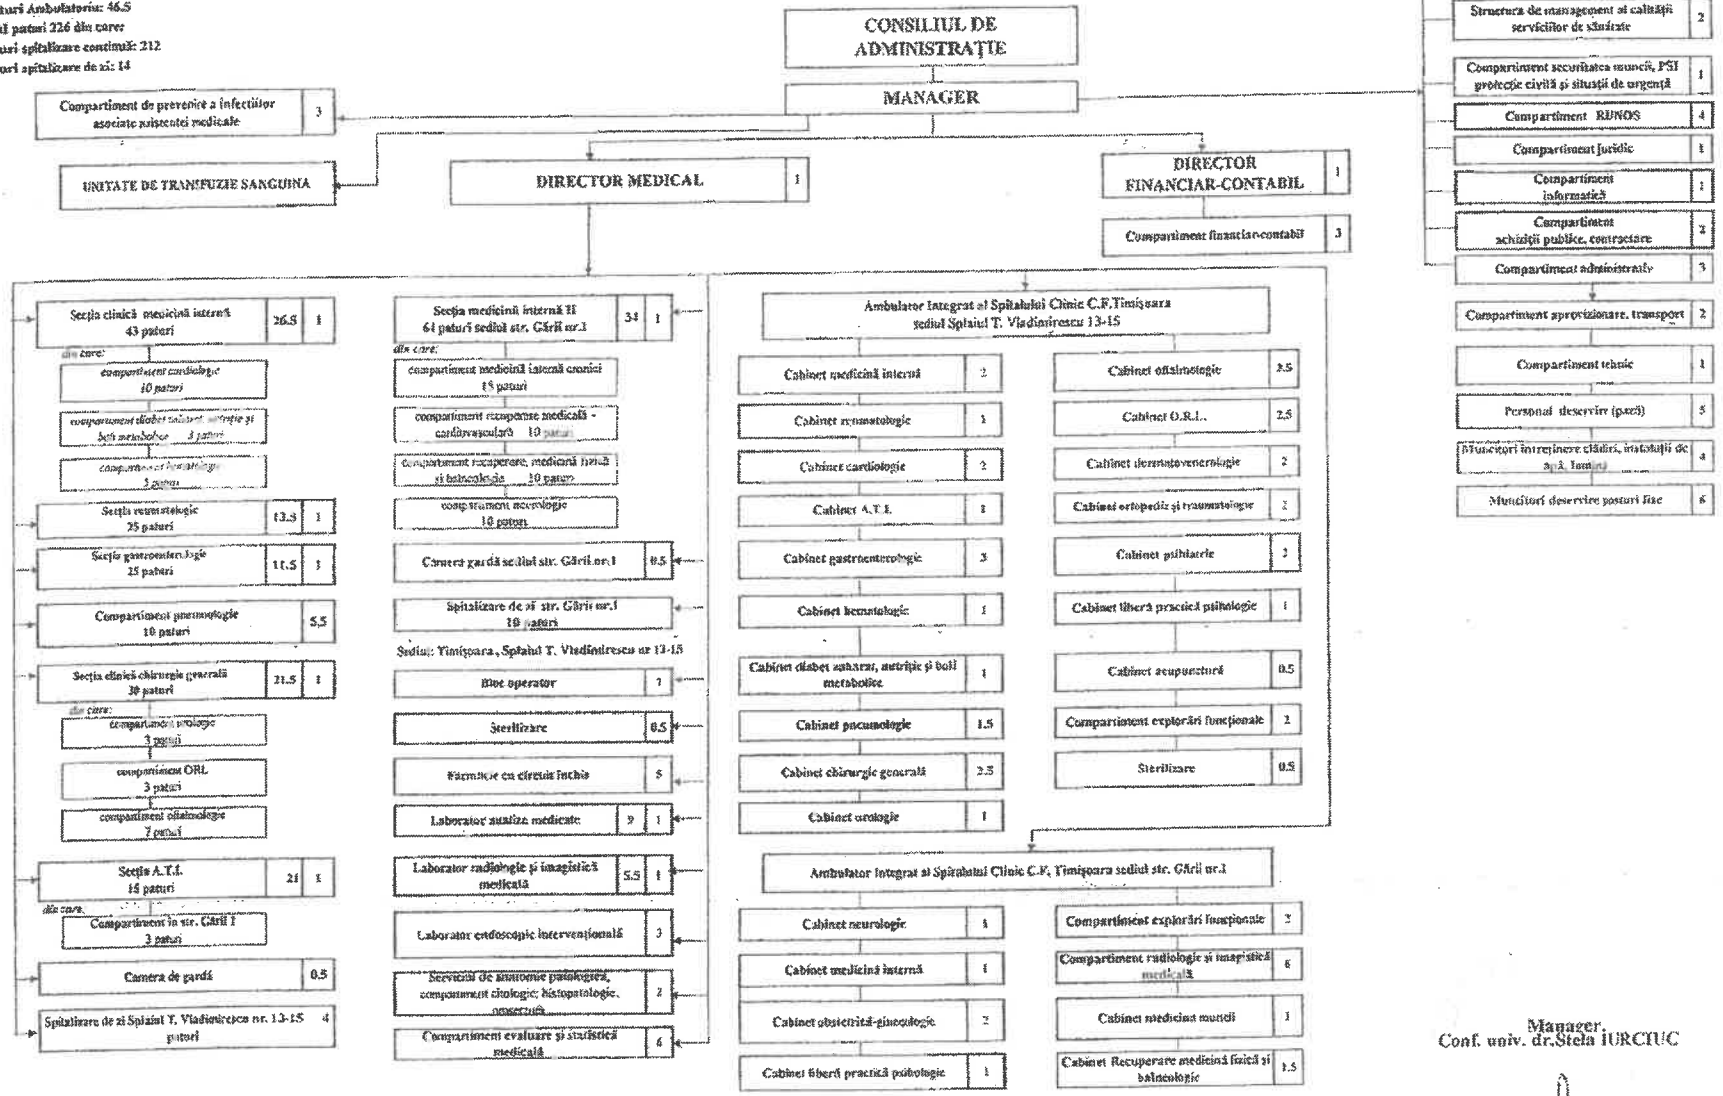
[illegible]turi Ambulatoriu: 46.5
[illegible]l paturi 226 din care:
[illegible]turi spitalizare continuă: 212
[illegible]turi spitalizare de zi: 14

CONSILIUL DE ADMINISTRAȚIE

MANAGER

Compartiment de prevenire a infecțiilor asociate asistenței medicale | 3

UNITATE DE TRANSFUZIE SANGUINA

DIRECTOR MEDICAL | 1

DIRECTOR FINANCIAR-CONTABIL | 1

Compartiment financiar-contabil | 3

Structura de management al calității serviciilor de sănătate | 2
Compartiment securitatea muncii, PSI protecție civilă și situații de urgență | 1
Compartiment RUNOS | 4
Compartiment Juridic | 1
Compartiment informatică | 1
Compartiment achiziții publice, contractare | 2
Compartiment administrativ | 3
Compartiment aprovizionare, transport | 2
Compartiment tehnic | 1
Personal deservire (pază) | 5
Muncitori întreținere clădiri, instalații de apă, lumină | 4
Muncitori deservire posturi fixe | 6

Secția clinică medicină internă 43 paturi | 26.5 | 1
din care:
compartiment cardiologie 10 paturi
compartiment diabet zaharat, nutriție și boli metabolice 3 paturi
compartiment hematologie 5 paturi
Secția reumatologie 25 paturi | 13.5 | 1
Secția gastroenterologie 25 paturi | 11.5 | 1
Compartiment pneumologie 10 paturi | 5.5
Secția clinică chirurgie generală 30 paturi | 21.5 | 1
din care:
compartiment urologie 3 paturi
compartiment ORL 3 paturi
compartiment oftalmologie 7 paturi
Secția A.T.I. 15 paturi | 21 | 1
din care:
Compartiment în str. Gării 1 3 paturi
Camera de gardă | 0.5
Spitalizare de zi Splaiul T. Vladimirescu nr. 13-15 4 paturi

Secția medicină internă II 64 paturi sediul str. Gării nr.1 | 34 | 1
din care:
compartiment medicină internă cronici 15 paturi
compartiment recuperare medicală - cardiovasculară 10 paturi
compartiment recuperare, medicină fizică și balneologie 10 paturi
compartiment neurologie 10 paturi
Camera gardă sediul str. Gării nr.1 | 0.5
Spitalizare de zi str. Gării nr.1 10 paturi
Sediul: Timișoara, Splaiul T. Vladimirescu nr 13-15
Bloc operator | 7
Sterilizare | 0.5
Farmacie cu circuit închis | 5
Laborator analize medicale | 9 | 1
Laborator radiologie și imagistică medicală | 5.5 | 1
Laborator endoscopic intervențională | 3
Serviciul de anatomie patologică, compartiment citologie, histopatologie, prosectură | 2
Compartiment evaluare și statistică medicală | 6

Ambulator Integrat al Spitalului Clinic C.F.Timișoara sediul Splaiul T. Vladimirescu 13-15
Cabinet medicină internă | 2
Cabinet reumatologie | 1
Cabinet cardiologie | 2
Cabinet A.T.I. | 1
Cabinet gastroenterologie | 3
Cabinet hematologie | 1
Cabinet diabet zaharat, nutriție și boli metabolice | 1
Cabinet pneumologie | 1.5
Cabinet chirurgie generală | 2.5
Cabinet urologie | 1
Cabinet oftalmologie | 2.5
Cabinet O.R.L. | 2.5
Cabinet dermatovenerologie | 2
Cabinet ortopedie și traumatologie | 2
Cabinet psihiatrie | 2
Cabinet liberă practică psihologie | 1
Cabinet acupunctură | 0.5
Compartiment explorări funcționale | 2
Sterilizare | 0.5

Ambulator Integrat al Spitalului Clinic C.F. Timișoara sediul str. Gării nr.1
Cabinet neurologie | 1
Cabinet medicină internă | 1
Cabinet obstetrică-ginecologie | 2
Cabinet liberă practică psihologie | 1
Compartiment explorări funcționale | 2
Compartiment radiologie și imagistică medicală | 6
Cabinet medicina muncii | 1
Cabinet Recuperare medicină fizică și balneologie | 1.5

Manager,
Conf. univ. dr.Stela IURCIUC